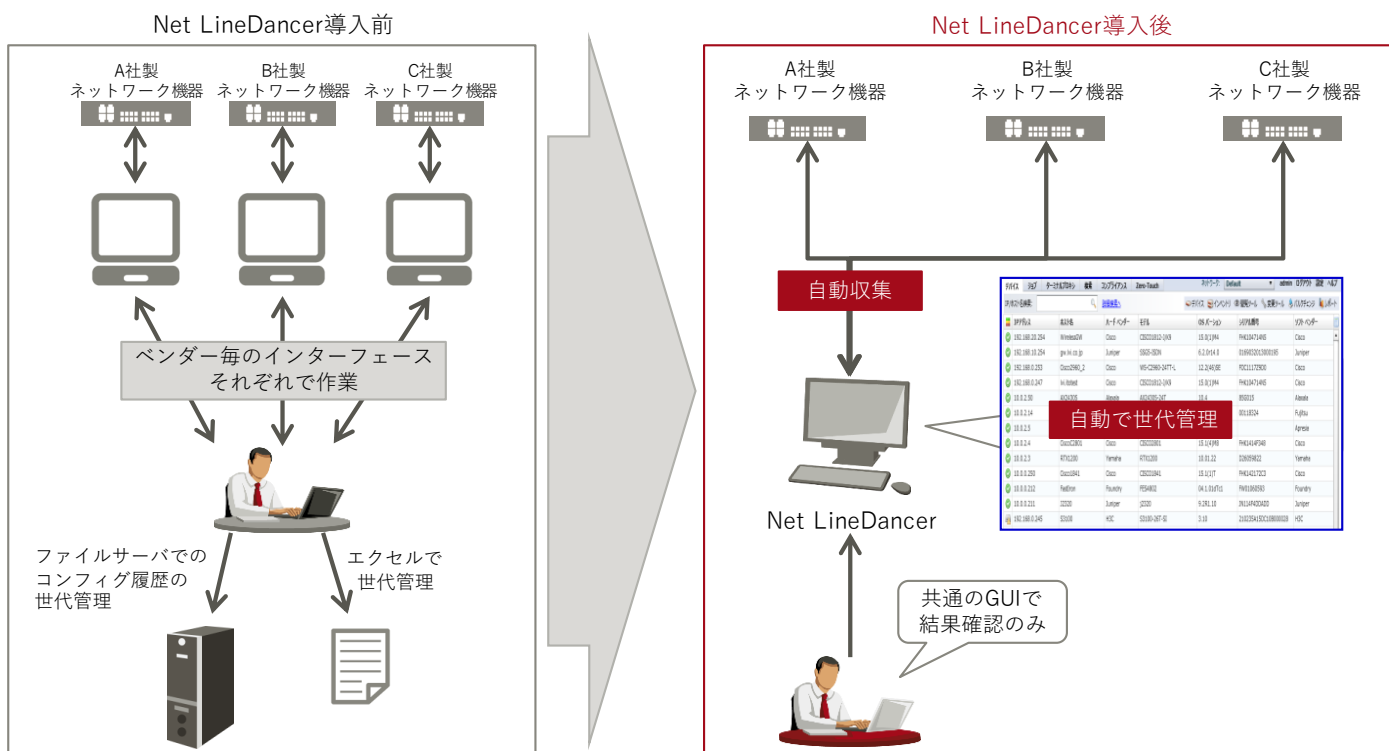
Net LineDancer導入前

A社製
ネットワーク機器

B社製
ネットワーク機器

C社製
ネットワーク機器

ベンダー毎のインターフェース
それぞれで作業

ファイルサーバでの
コンフィグ履歴の
世代管理

エクセルで
世代管理

Net LineDancer導入後

A社製
ネットワーク機器

B社製
ネットワーク機器

C社製
ネットワーク機器

自動収集

自動で世代管理

Net LineDancer

共通のGUIで
結果確認のみ